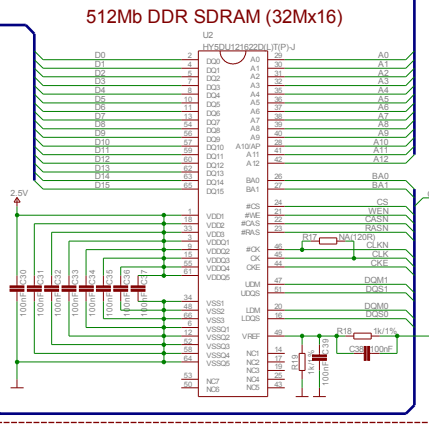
512Mb DDR SDRAM (32Mx16)

U2
HY5DU121622D(L)T(P)-J

D0 2 DQ0
D1 4 DQ1
D2 5 DQ2
D3 7 DQ3
D4 8 DQ4
D5 10 DQ5
D6 11 DQ6
D7 13 DQ7
D8 54 DQ8
D9 56 DQ9
D10 57 DQ10
D11 59 DQ11
D12 60 DQ12
D13 62 DQ13
D14 63 DQ14
D15 65 DQ15

A0 29 A0
A1 30 A1
A2 31 A2
A3 32 A3
A4 35 A4
A5 36 A5
A6 37 A6
A7 38 A7
A8 39 A8
A9 40 A9
A10/AP 28 A10
A11 41 A11
A12 42 A12
BA0 26 BA0
BA1 27 BA1

2.5V

1 VDD1
18 VDD2
33 VDD3
3 VDDQ1
9 VDDQ2
15 VDDQ3
55 VDDQ4
61 VDDQ5

34 VSS1
48 VSS2
66 VSS3
6 VSSQ1
12 VSSQ2
52 VSSQ3
58 VSSQ4
64 VSSQ5

53 NC7
19 NC8

#CS 24 CS
#WE 21 WEN
#CAS 22 CASN
#RAS 23 RASN
#CK 46 CLKN
CK 45 CLK
CKE 44 CKE
R17 NA(120R)
LDM 47 DQM1
UDQS 51 DQS1
LDM 20 DQM0
LDQS 16 DQS0
VREF 49
R18 1k/1%
C38 100nF
NC1 14
NC2 17
NC3 25
NC4 43
NC5 50

C30 100nF
C31 100nF
C32 100nF
C33 100nF
C34 100nF
C35 100nF
C36 100nF
C37 100nF
R19 1k/1%
C39 100nF